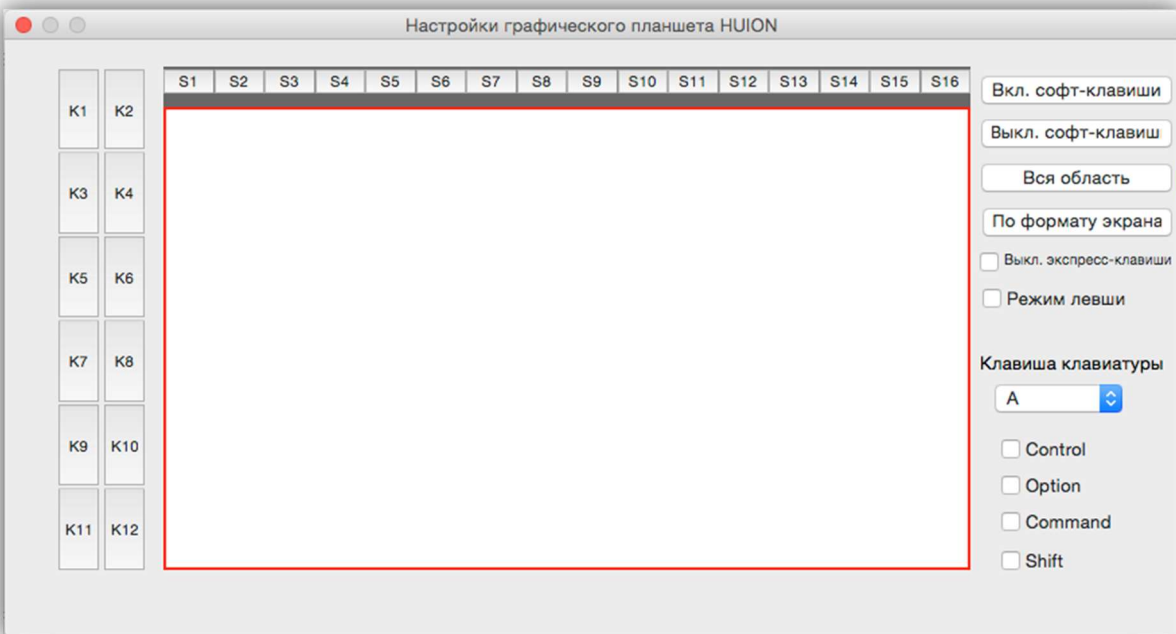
Настройки графического планшета HUION

K1 K2
K3 K4
K5 K6
K7 K8
K9 K10
K11 K12

| S1 | S2 | S3 | S4 | S5 | S6 | S7 | S8 | S9 | S10 | S11 | S12 | S13 | S14 | S15 | S16 |
|---|---|---|---|---|---|---|---|---|---|---|---|---|---|---|---|

Вкл. софт-клавиши
Выкл. софт-клавиш
Вся область
По формату экрана
Выкл. экспресс-клавиши
Режим левши

Клавиша клавиатуры
A
Control
Option
Command
Shift